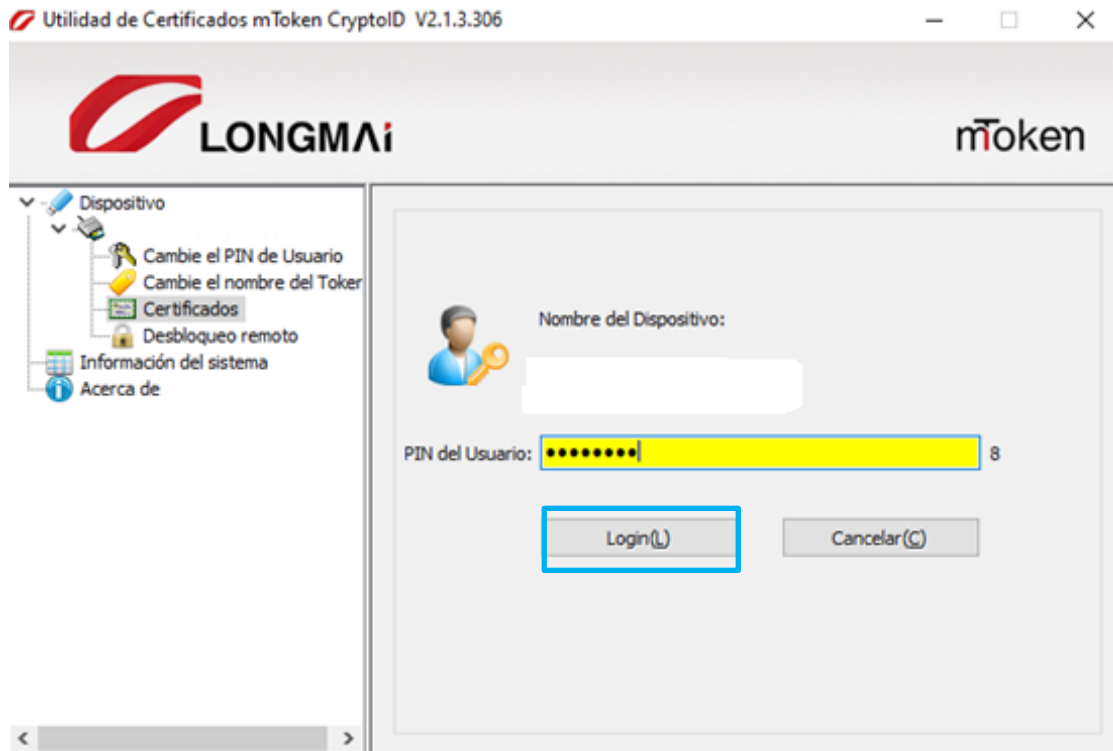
Utilidad de Certificados mToken CryptoID V2.1.3.306

LONGMAi

mToken

Dispositivo
Cambie el PIN de Usuario
Cambie el nombre del Toker
Certificados
Desbloqueo remoto
Información del sistema
Acerca de

Nombre del Dispositivo:

PIN del Usuario: •••••••• 8

Login(L)

Cancelar(C)